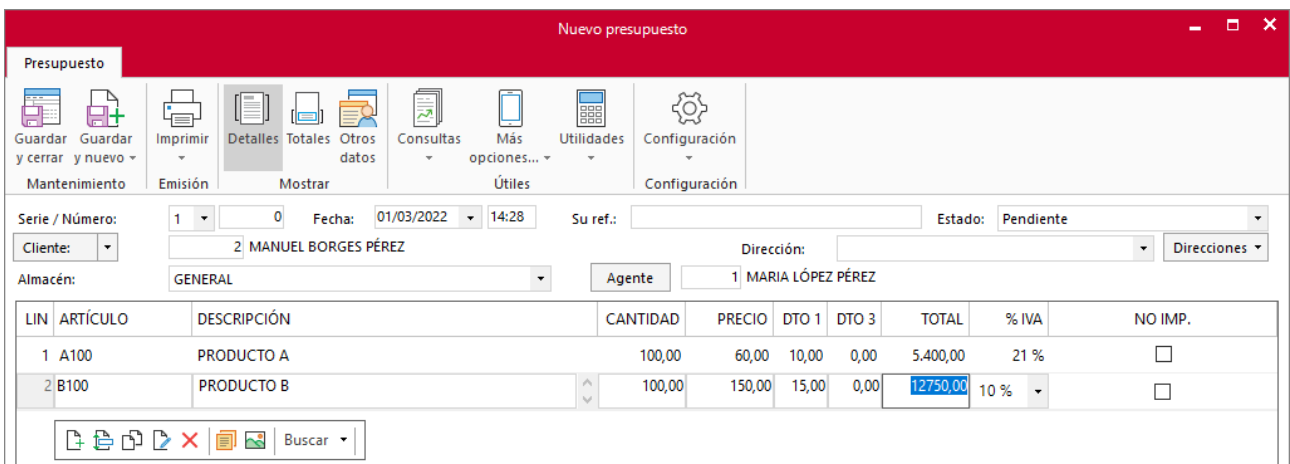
Nuevo presupuesto

Presupuesto

Guardar y cerrar
Guardar y nuevo
Mantenimiento
Imprimir
Emisión
Detalles
Totales
Otros datos
Mostrar
Consultas
Más opciones...
Utilidades
Útiles
Configuración
Configuración

Serie / Número: 1 0
Fecha: 01/03/2022 14:28
Su ref.:
Estado: Pendiente
Cliente: 2 MANUEL BORGES PÉREZ
Dirección:
Direcciones
Almacén: GENERAL
Agente 1 MARIA LÓPEZ PÉREZ

| LIN | ARTÍCULO | DESCRIPCIÓN | CANTIDAD | PRECIO | DTO 1 | DTO 3 | TOTAL | % IVA | NO IMP. |
|---|---|---|---|---|---|---|---|---|---|
| 1 | A100 | PRODUCTO A | 100,00 | 60,00 | 10,00 | 0,00 | 5.400,00 | 21 % | ☐ |
| 2 | B100 | PRODUCTO B | 100,00 | 150,00 | 15,00 | 0,00 | 12750,00 | 10 % | ☐ |

Buscar